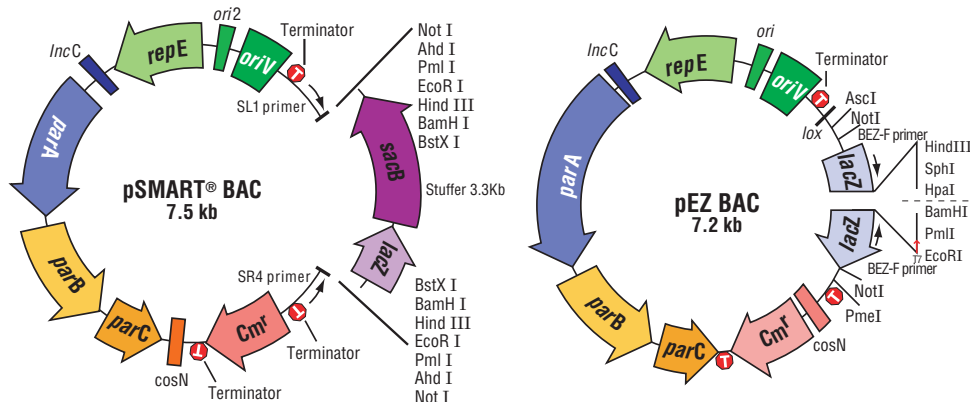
ori2
Terminator
IncC
repE
oriV
T
Not I
Ahd I
Pml I
EcoR I
Hind III
BamH I
BstX I
SL1 primer
parA
sacB
Stuffer 3.3Kb
pSMART® BAC
7.5 kb
parB
lacZ
SR4 primer
BstX I
BamH I
Hind III
EcoR I
Pml I
Ahd I
Not I
parC
T
T
Cm$^r$
Terminator
cosN
Terminator

ori
IncC
repE
oriV
Terminator
T
AscI
NotI
lox
BEZ-F primer
HindIII
SphI
HpaI
lacZ
parA
pEZ BAC
7.2 kb
BamHI
PmlI
lacZ
T7
EcoRI
BEZ-F primer
parB
T
NotI
PmeI
Cm$^r$
parC
T
cosN